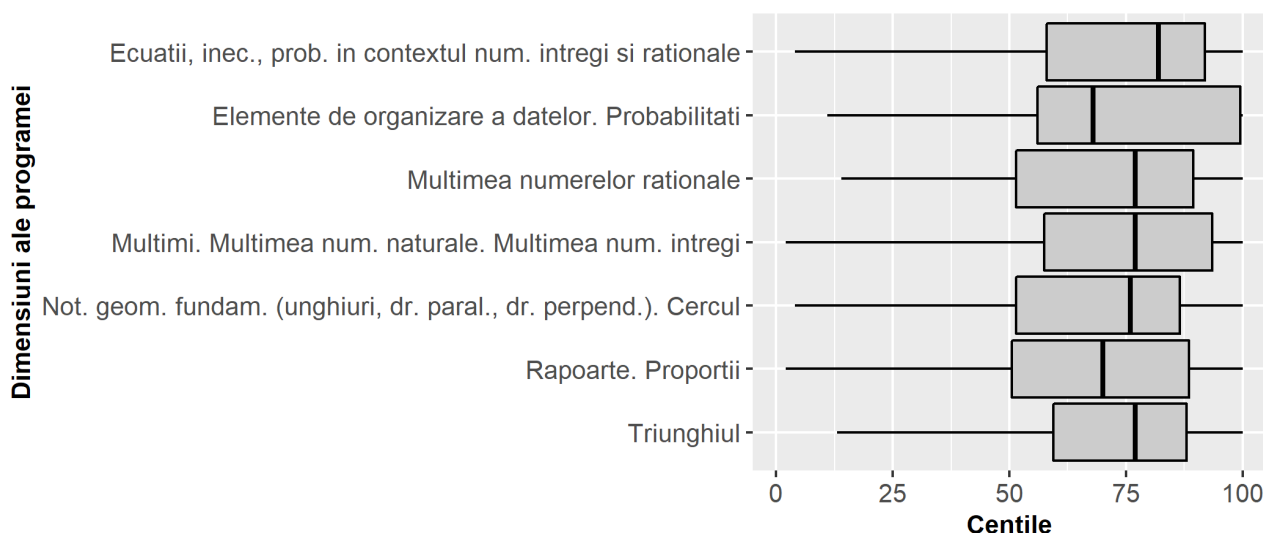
Dimensiuni ale programei

Ecuatii, inec., prob. in contextul num. intregi si rationale
Elemente de organizare a datelor. Probabilitati
Multimea numerelor rationale
Multimi. Multimea num. naturale. Multimea num. intregi
Not. geom. fundam. (unghiuri, dr. paral., dr. perpend.). Cercul
Rapoarte. Proportii
Triunghiul

0 25 50 75 100
Centile